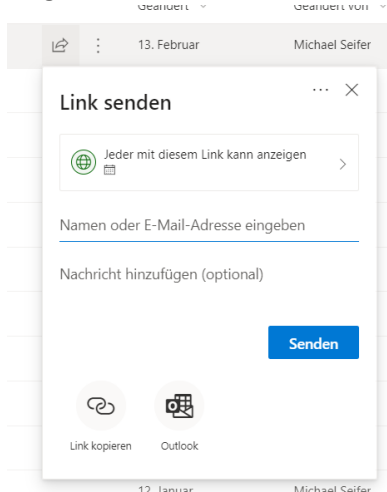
Geändert Geändert von

13. Februar Michael Seifer

Link senden

Jeder mit diesem Link kann anzeigen

Namen oder E-Mail-Adresse eingeben

Nachricht hinzufügen (optional)

Senden

Link kopieren Outlook

12. Januar Michael Seifer